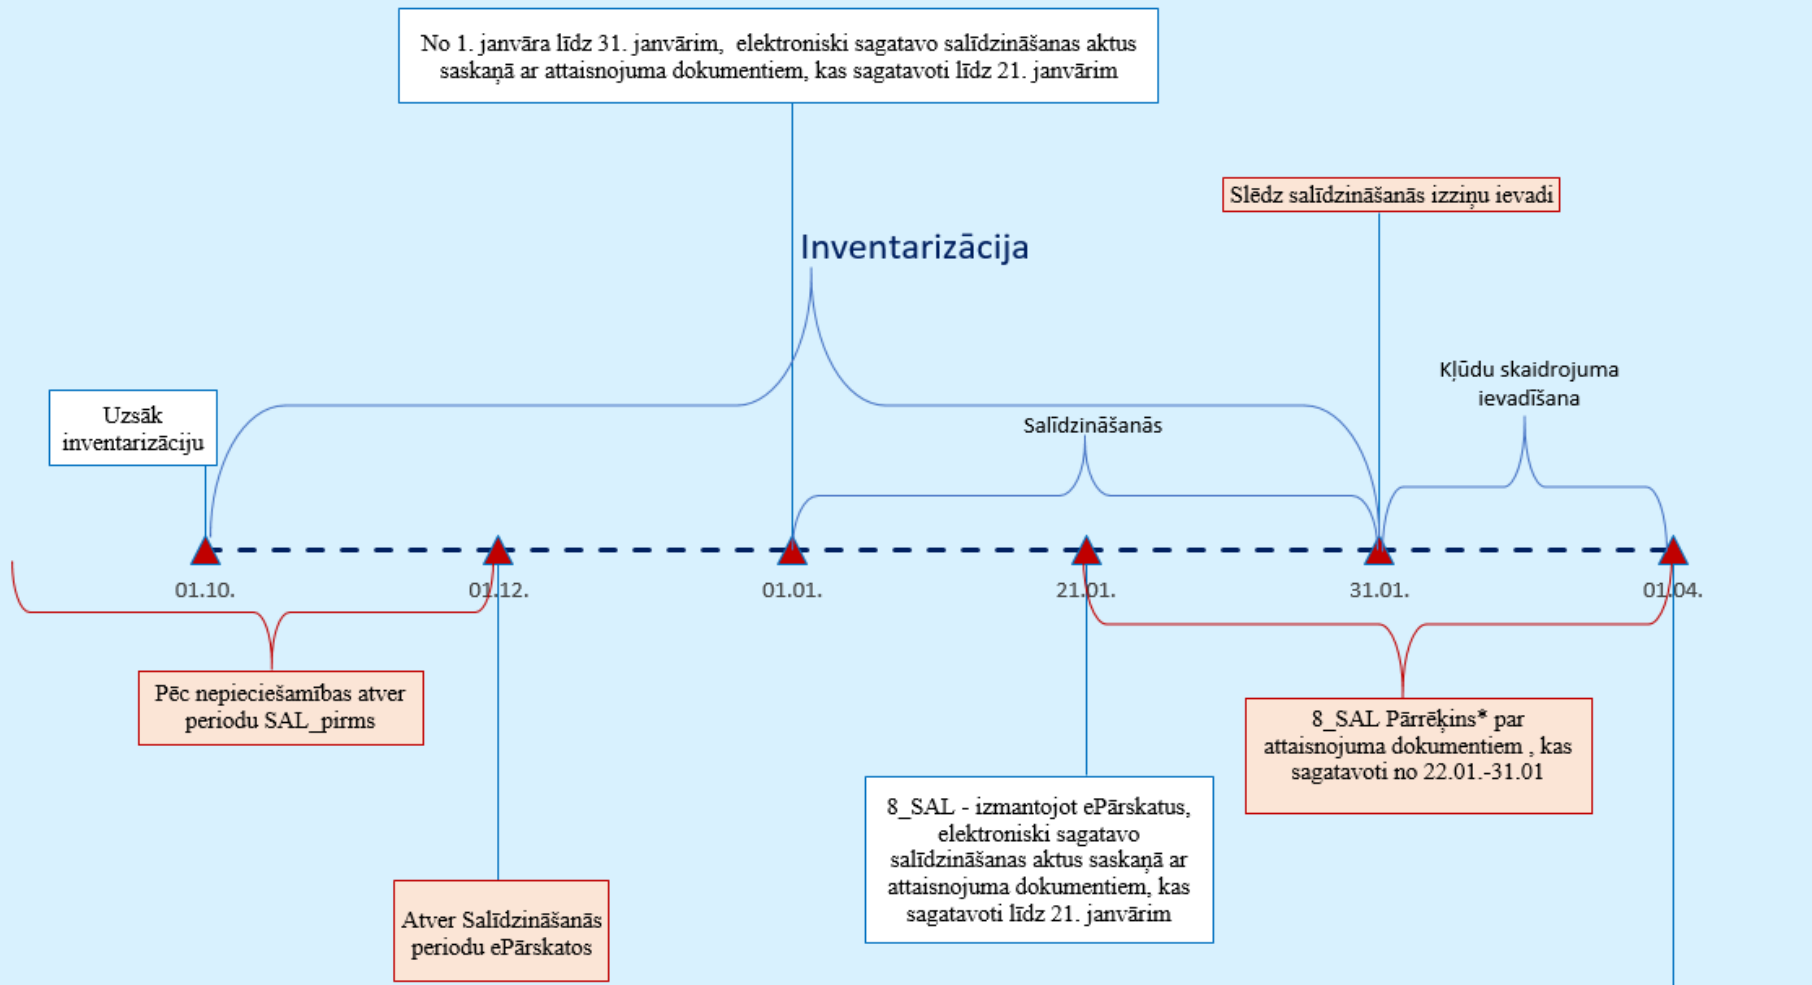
No 1. janvāra līdz 31. janvārim, elektroniski sagatavo salīdzināšanas aktus saskaņā ar attaisnojuma dokumentiem, kas sagatavoti līdz 21. janvārim

Slēdz salīdzināšanās izziņu ievadi

Inventarizācija

Kļūdu skaidrojuma ievadīšana

Uzsāk inventarizāciju

Salīdzināšanās

01.10.

01.12.

01.01.

21.01.

31.01.

01.04.

Pēc nepieciešamības atver periodu SAL_pirms

8_SAL Pārrēķins* par attaisnojuma dokumentiem , kas sagatavoti no 22.01.-31.01

8_SAL - izmantojot ePārskatus, elektroniski sagatavo salīdzināšanas aktus saskaņā ar attaisnojuma dokumentiem, kas sagatavoti līdz 21. janvārim

Atver Salīdzināšanās periodu ePārskatos